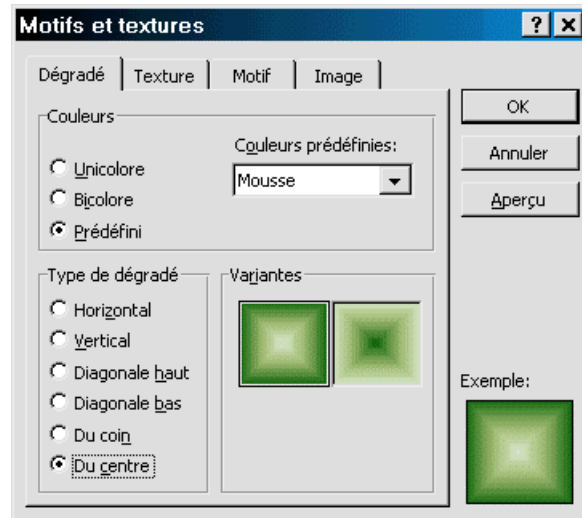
Motifs et textures

? X

Dégradé | Texture | Motif | Image

Couleurs

Unicolore
Bicolore
Prédéfini

Couleurs prédéfinies:
Mousse

Type de dégradé
Horizontal
Vertical
Diagonale haut
Diagonale bas
Du coin
Du centre

Variantes

OK
Annuler
Aperçu

Exemple: